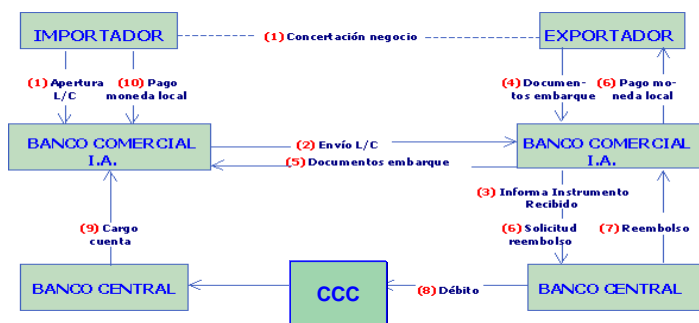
IMPORTADOR

(1) Concertación negocio

EXPORTADOR

(1) Apertura L/C

(10) Pago moneda local

(4) Documentos embarque

(6) Pago moneda local

BANCO COMERCIAL I.A.

(2) Envío L/C

(5) Documentos embarque

BANCO COMERCIAL I.A.

(3) Informa Instrumento Recibido

(9) Cargo cuenta

(6) Solicitud reembolso

(7) Reembolso

BANCO CENTRAL

CCC

(8) Débito

BANCO CENTRAL